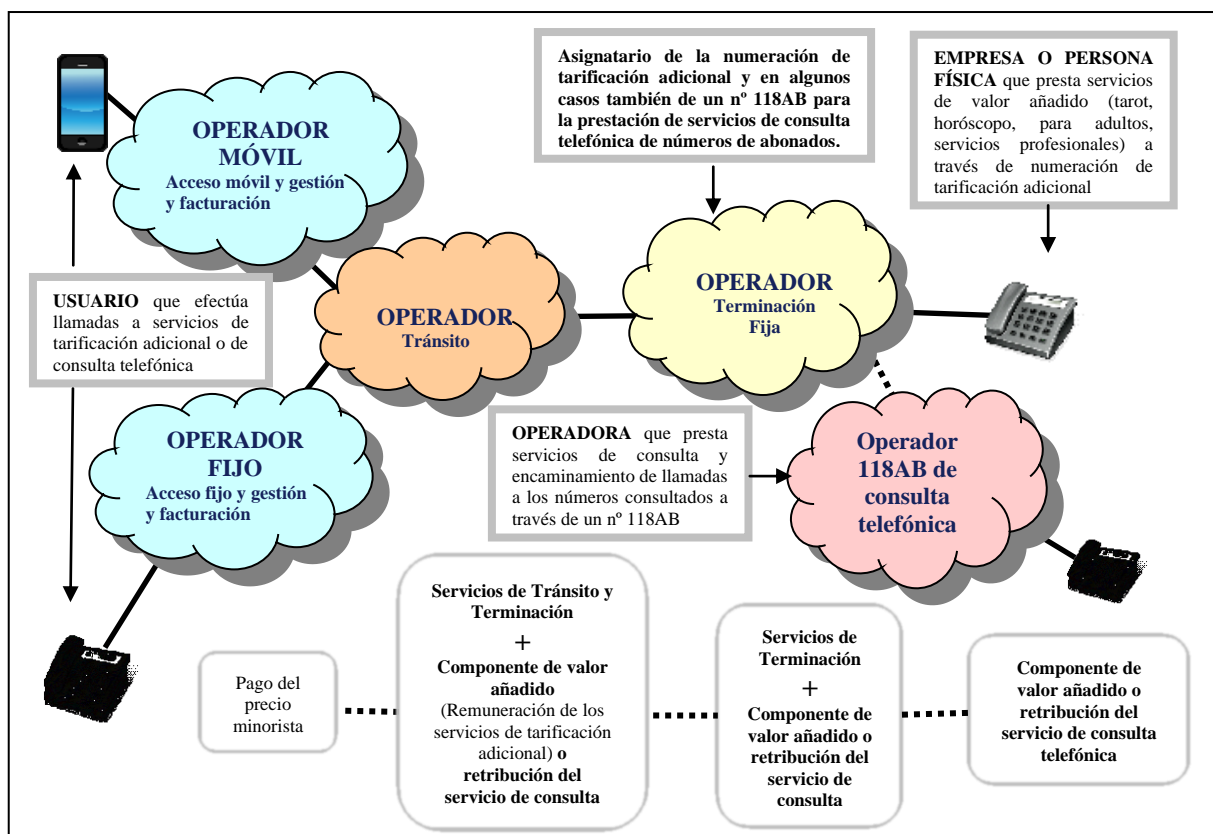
Asignatario de la numeración de tarificación adicional y en algunos casos también de un nº 118AB para la prestación de servicios de consulta telefónica de números de abonados.

EMPRESA O PERSONA FÍSICA que presta servicios de valor añadido (tarot, horóscopo, para adultos, servicios profesionales) a través de numeración de tarificación adicional

OPERADOR MÓVIL
Acceso móvil y gestión y facturación

USUARIO que efectúa llamadas a servicios de tarificación adicional o de consulta telefónica

OPERADOR
Tránsito

OPERADOR
Terminación Fija

OPERADOR FIJO
Acceso fijo y gestión y facturación

OPERADORA que presta servicios de consulta y encaminamiento de llamadas a los números consultados a través de un nº 118AB

Operador 118AB de consulta telefónica

Pago del precio minorista

Servicios de Tránsito y Terminación
+
Componente de valor añadido (Remuneración de los servicios de tarificación adicional) o retribución del servicio de consulta

Servicios de Terminación
+
Componente de valor añadido o retribución del servicio de consulta

Componente de valor añadido o retribución del servicio de consulta telefónica